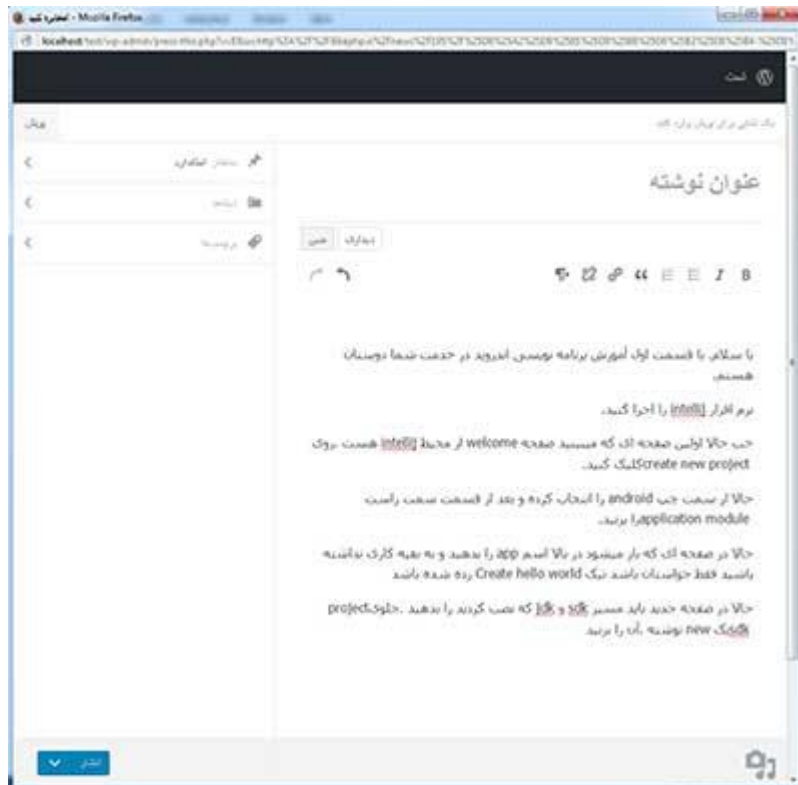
انتشار کنید - Mozilla Firefox

localhost/test/wp-admin/press-this.php?u=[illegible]

ثبت

پیش‌نمایش

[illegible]

عنوان نوشته

ساختار اسلاید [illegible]

دیداری متن

با سلام با قسمت اول آموزش برنامه نویسی اندروید در خدمت شما دوستان هستیم.

نرم افزار intellij را اجرا کنید.

حب حالا اولین صفحه ای که میبینید صفحه welcome از محیط intellij هست روی create new projectکلیک کنید.

حالا از سمت چپ android را انتخاب کرده و بعد از قسمت سمت راست application moduleرا بزنید.

حالا در صفحه ای که باز میشود در بالا اسم app را بدهید و به بقیه کاری نداشته باشید فقط حواستان باشد تیک Create hello world زده شده باشد

حالا در صفحه جدید باید مسیر sdk و jdk که نصب کردید را بدهید .جلوی projectsdk نوشته new آن را بزنید

انتشار